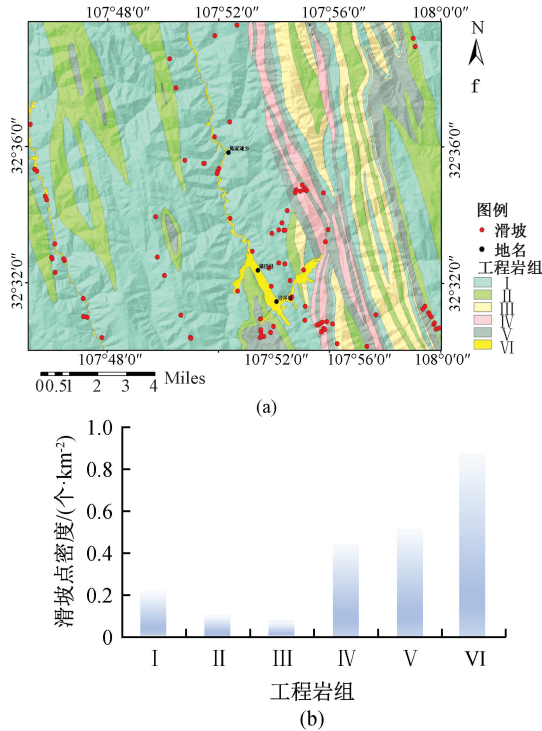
107°48′0″ 107°52′0″ 107°56′0″ 108°0′0″

N

f

32°36′0″

32°32′0″

32°36′0″

32°32′0″

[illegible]

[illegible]

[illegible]

图例

滑坡

地名

工程岩组

I

II

III

IV

V

VI

107°48′0″ 107°52′0″ 107°56′0″ 108°0′0″

0 0.5 1 2 3 4 Miles

(a)

滑坡点密度/(个·km$^{-2}$)

1.0

0.8

0.6

0.4

0.2

0

I II III IV V VI

工程岩组

(b)